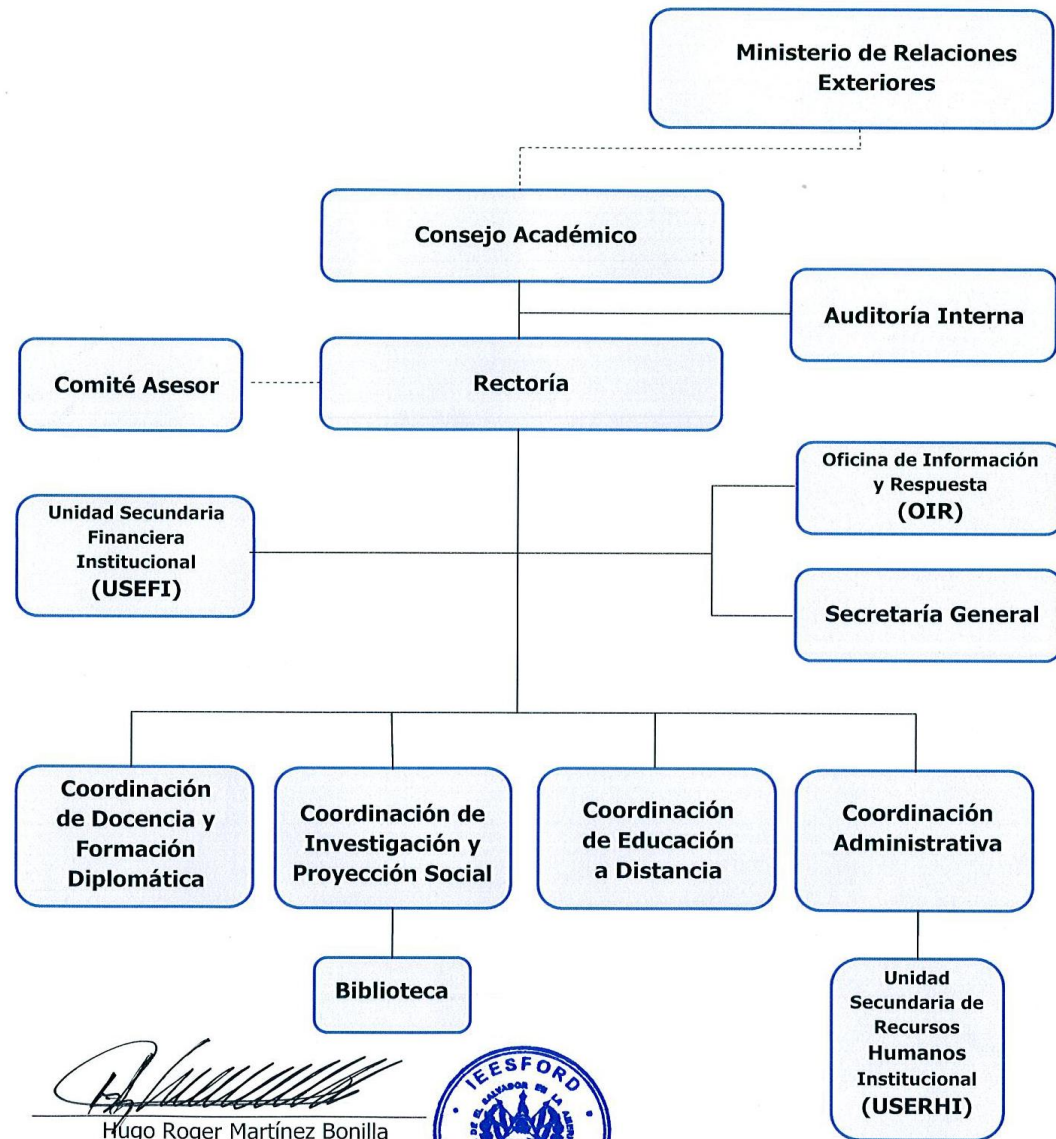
Ministerio de Relaciones Exteriores

Consejo Académico

Auditoría Interna

Comité Asesor

Rectoría

Oficina de Información y Respuesta (OIR)

Unidad Secundaria Financiera Institucional (USEFI)

Secretaría General

Coordinación de Docencia y Formación Diplomática

Coordinación de Investigación y Proyección Social

Coordinación de Educación a Distancia

Coordinación Administrativa

Biblioteca

Unidad Secundaria de Recursos Humanos Institucional (USERHI)

Hugo Roger Martínez Bonilla

IEESFORD